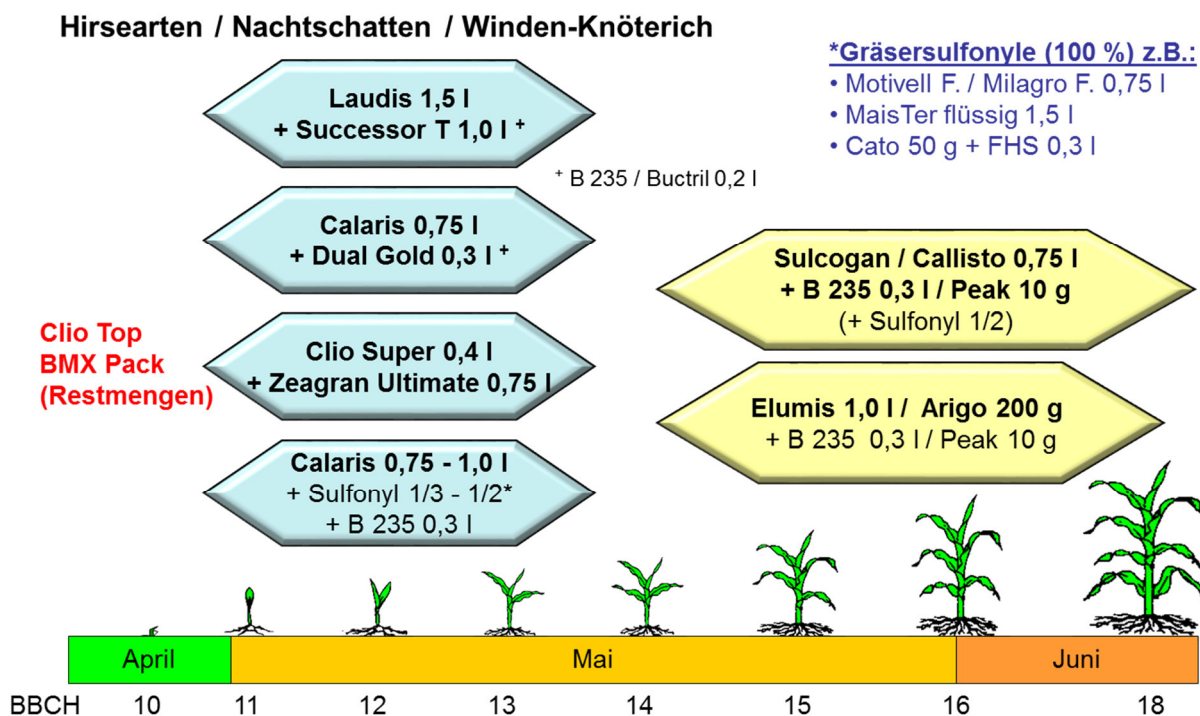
Hirsearten / Nachtschatten / Winden-Knöterich

*Gräsersulfonyle (100 %) z.B.:
• Motivell F. / Milagro F. 0,75 l
• MaisTer flüssig 1,5 l
• Cato 50 g + FHS 0,3 l

Laudis 1,5 l
+ Successor T 1,0 l $^+$

$^+$ B 235 / Buctril 0,2 l

Calaris 0,75 l
+ Dual Gold 0,3 l $^+$

Clio Top
BMX Pack
(Restmengen)

Clio Super 0,4 l
+ Zeagran Ultimate 0,75 l

Calaris 0,75 - 1,0 l
+ Sulfonyl 1/3 - 1/2*
+ B 235 0,3 l

Sulcogan / Callisto 0,75 l
+ B 235 0,3 l / Peak 10 g
(+ Sulfonyl 1/2)

Elumis 1,0 l / Arigo 200 g
+ B 235 0,3 l / Peak 10 g

April | Mai | Juni

BBCH 10 11 12 13 14 15 16 18